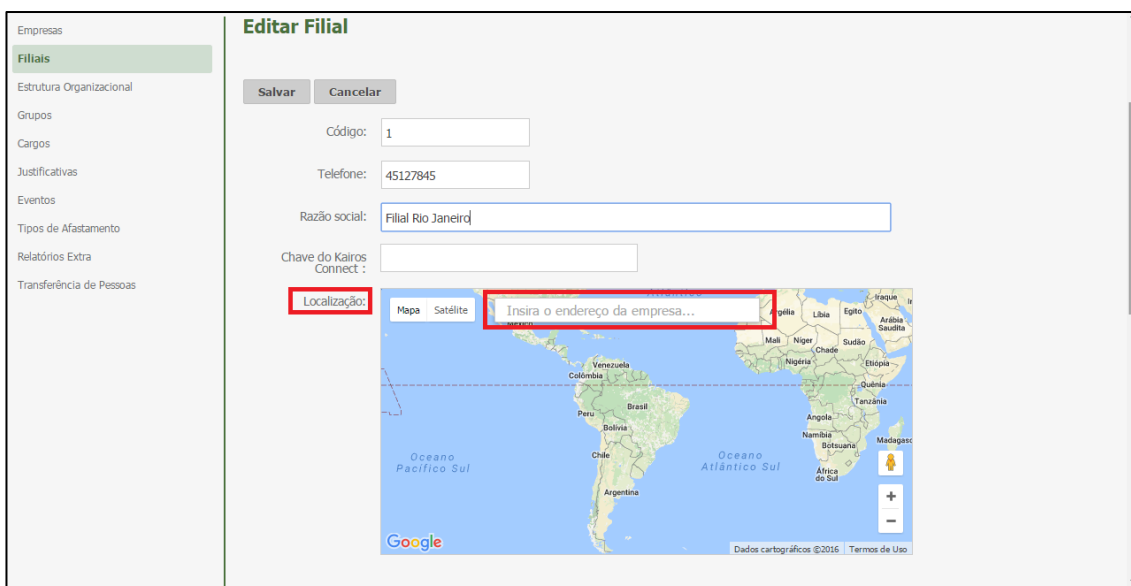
Empresas
Filiais
Estrutura Organizacional
Grupos
Cargos
Justificativas
Eventos
Tipos de Afastamento
Relatórios Extra
Transferência de Pessoas

Editar Filial

Salvar Cancelar

Código: 1

Telefone: 45127845

Razão social: Filial Rio Janeiro

Chave do Kairos Connect :

Localização:

Mapa Satélite

Insira o endereço da empresa...

Iraque
Argélia Líbia Egito
Arábia Saudita
Mali Níger Chade Sudão
Nigéria Etiópia
Quênia
Tanzânia
Venezuela
Colômbia
Brasil
Peru
Bolívia
Angola
Namíbia
Botsuana
Madagasc
Oceano Pacífico Sul
Chile
Oceano Atlântico Sul
África do Sul
Argentina

Google
Dados cartográficos ©2016 Termos de Uso